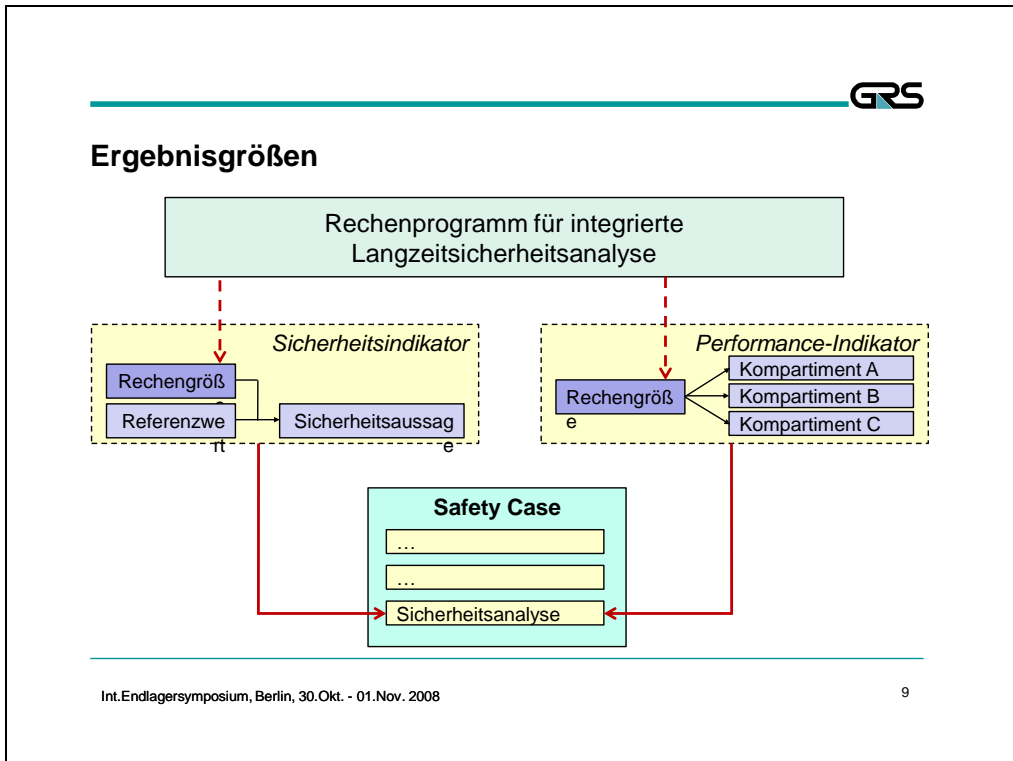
GRS

Ergebnisgrößen

Rechenprogramm für integrierte Langzeitsicherheitsanalyse

Sicherheitsindikator

Rechengröße

Referenzwert

Sicherheitsaussage

Performance-Indikator

Rechengröße

Kompartiment A

Kompartiment B

Kompartiment C

Safety Case

…

…

Sicherheitsanalyse

Int.Endlagersymposium, Berlin, 30.Okt. - 01.Nov. 2008

9